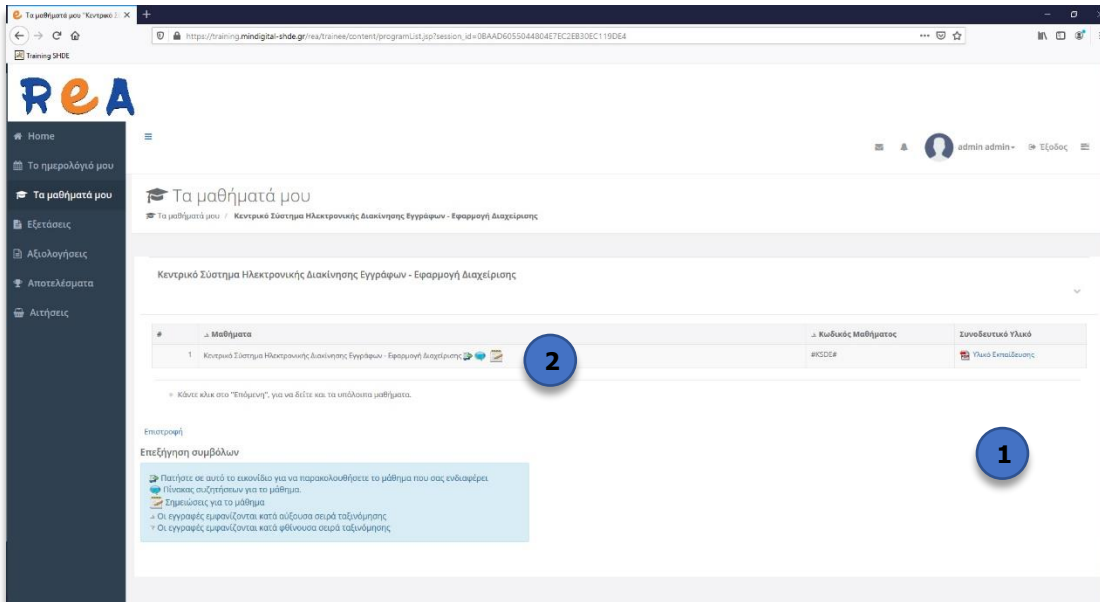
Τα μαθήματά μου "Κεντρικό Σ

https://training.mindigital-shde.gr/rea/trainee/content/programList.jsp?session_id=0BAAD6055044804E7EC2EB30EC119DE4

Training SHDE

REA

Home
Το ημερολόγιό μου
Τα μαθήματά μου
Εξετάσεις
Αξιολογήσεις
Αποτελέσματα
Αιτήσεις

admin admin
Έξοδος

Τα μαθήματά μου
Τα μαθήματά μου / Κεντρικό Σύστημα Ηλεκτρονικής Διακίνησης Εγγράφων - Εφαρμογή Διαχείρισης

Κεντρικό Σύστημα Ηλεκτρονικής Διακίνησης Εγγράφων - Εφαρμογή Διαχείρισης

| # | Μαθήματα | Κωδικός Μαθήματος | Συνοδευτικό Υλικό |
|---|---|---|---|
| 1 | Κεντρικό Σύστημα Ηλεκτρονικής Διακίνησης Εγγράφων - Εφαρμογή Διαχείρισης | #KSDE# | Υλικό Εκπαίδευσης |

2

Κάντε κλικ στο "Επόμενη", για να δείτε και τα υπόλοιπα μαθήματα.

Επιστροφή

1

Επεξήγηση συμβόλων

Πατήστε σε αυτό το εικονίδιο για να παρακολουθήσετε το μάθημα που σας ενδιαφέρει
Πίνακας συζητήσεων για το μάθημα.
Σημειώσεις για το μάθημα
Οι εγγραφές εμφανίζονται κατά αύξουσα σειρά ταξινόμησης
Οι εγγραφές εμφανίζονται κατά φθίνουσα σειρά ταξινόμησης